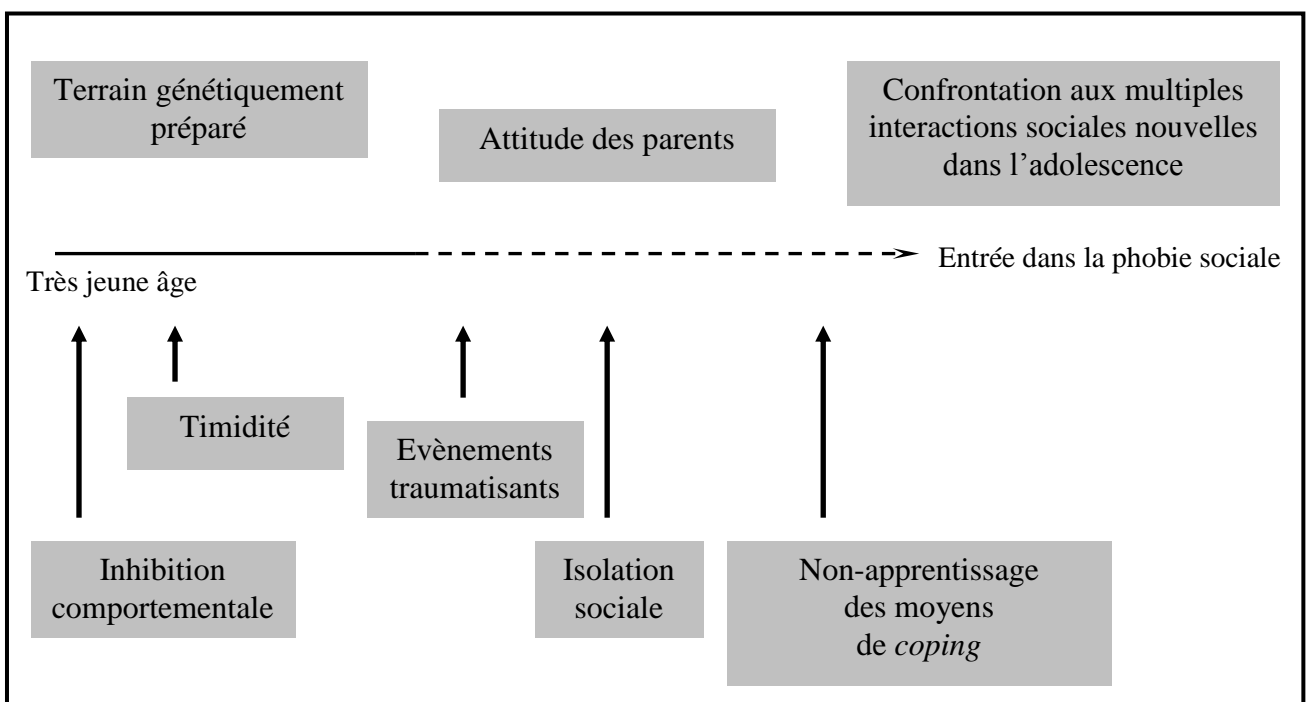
Terrain génétiquement préparé

Attitude des parents

Confrontation aux multiples interactions sociales nouvelles dans l'adolescence

Très jeune âge

Entrée dans la phobie sociale

Timidité

Evènements traumatisants

Inhibition comportementale

Isolation sociale

Non-apprentissage des moyens de *coping*